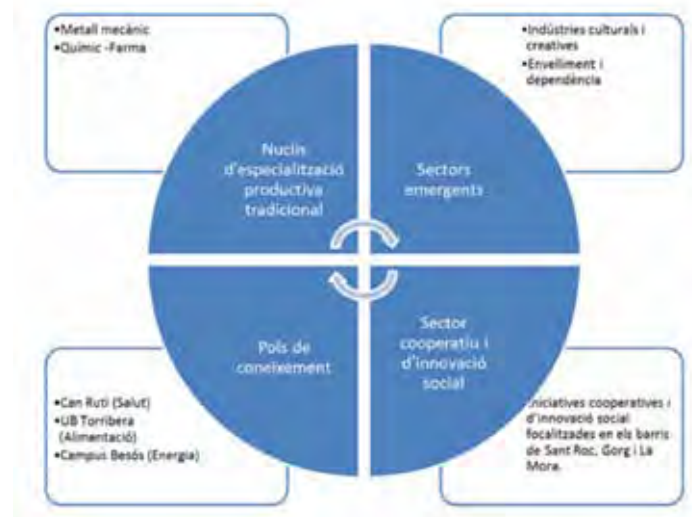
•Metall mecànic
•Químic -Farma

•Indústries culturals i creatives
•Envelliment i dependència

Nuclis d'especialització productiva tradicional

Sectors emergents

Pols de coneixement

Sector cooperatiu i d'innovació social

•Can Ruti (Salut)
•UB Torribera (Alimentació)
•Campus Besòs (Energia)

Iniciatives cooperatives i d'innovació social focalitzades en els barris de Sant Roc, Gorg i La Mora.